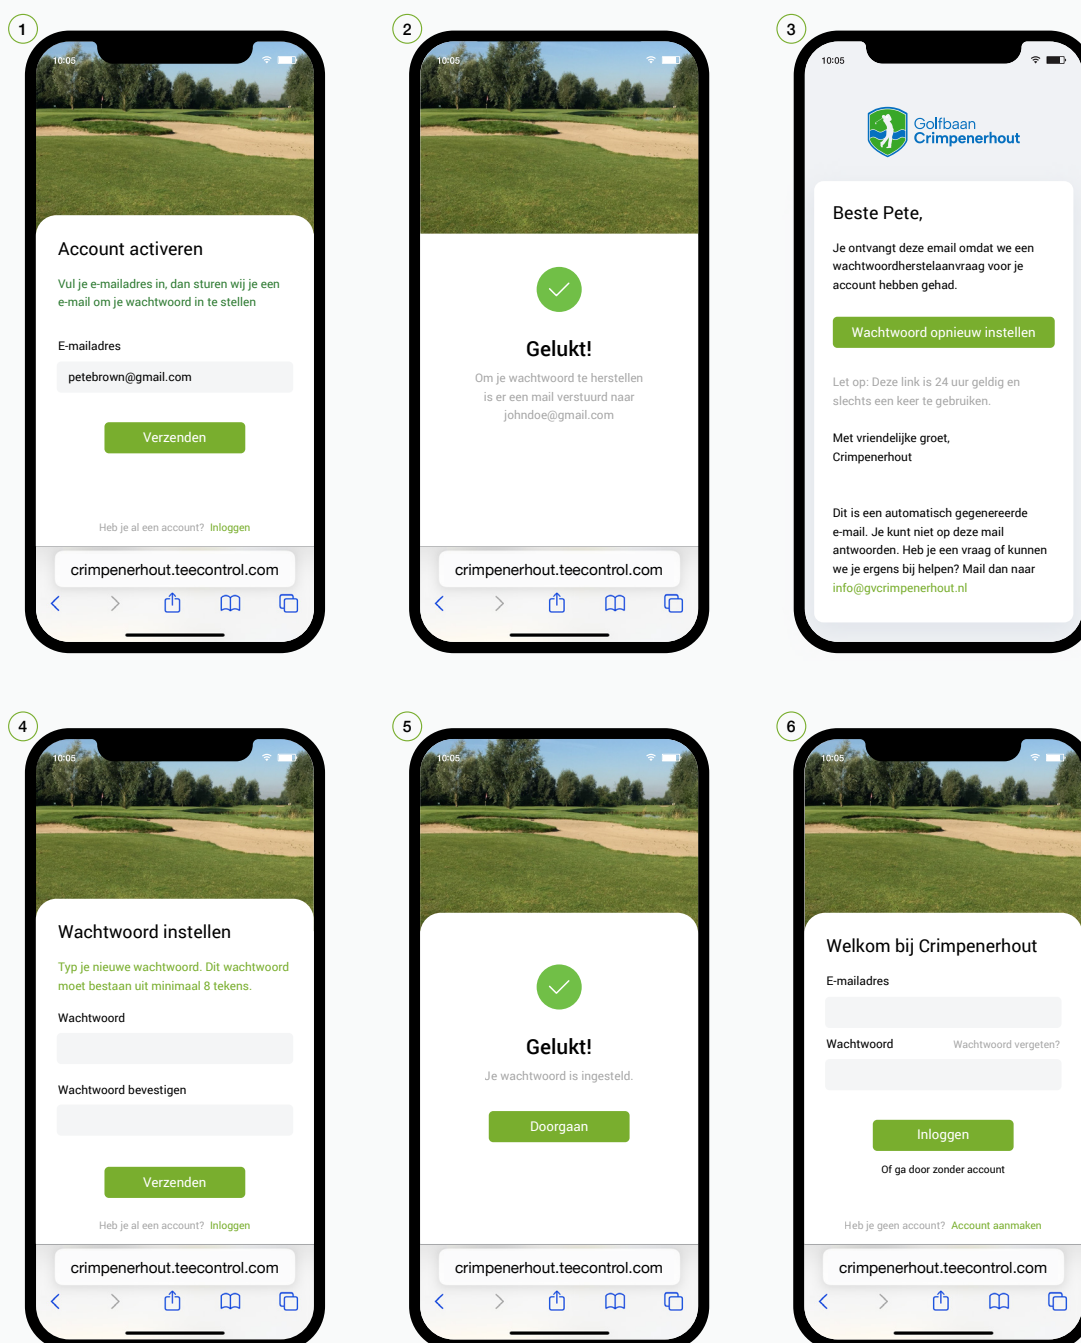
1

10:05

Account activeren

Vul je e-mailadres in, dan sturen wij je een e-mail om je wachtwoord in te stellen

E-mailadres

petebrown@gmail.com

Verzenden

Heb je al een account? Inloggen

crimpenerhout.teecontrol.com

2

10:05

Gelukt!

Om je wachtwoord te herstellen is er een mail verstuurd naar johndoe@gmail.com

crimpenerhout.teecontrol.com

3

10:05

Golfbaan Crimpenerhout

Beste Pete,

Je ontvangt deze email omdat we een wachtwoordherstelaanvraag voor je account hebben gehad.

Wachtwoord opnieuw instellen

Let op: Deze link is 24 uur geldig en slechts een keer te gebruiken.

Met vriendelijke groet,
Crimpenerhout

Dit is een automatisch gegenereerde e-mail. Je kunt niet op deze mail antwoorden. Heb je een vraag of kunnen we je ergens bij helpen? Mail dan naar info@gvcrimpenerhout.nl

4

10:05

Wachtwoord instellen

Typ je nieuwe wachtwoord. Dit wachtwoord moet bestaan uit minimaal 8 tekens.

Wachtwoord

Wachtwoord bevestigen

Verzenden

Heb je al een account? Inloggen

crimpenerhout.teecontrol.com

5

10:05

Gelukt!

Je wachtwoord is ingesteld.

Doorgaan

crimpenerhout.teecontrol.com

6

10:05

Welkom bij Crimpenerhout

E-mailadres

Wachtwoord

Wachtwoord vergeten?

Inloggen

Of ga door zonder account

Heb je geen account? Account aanmaken

crimpenerhout.teecontrol.com